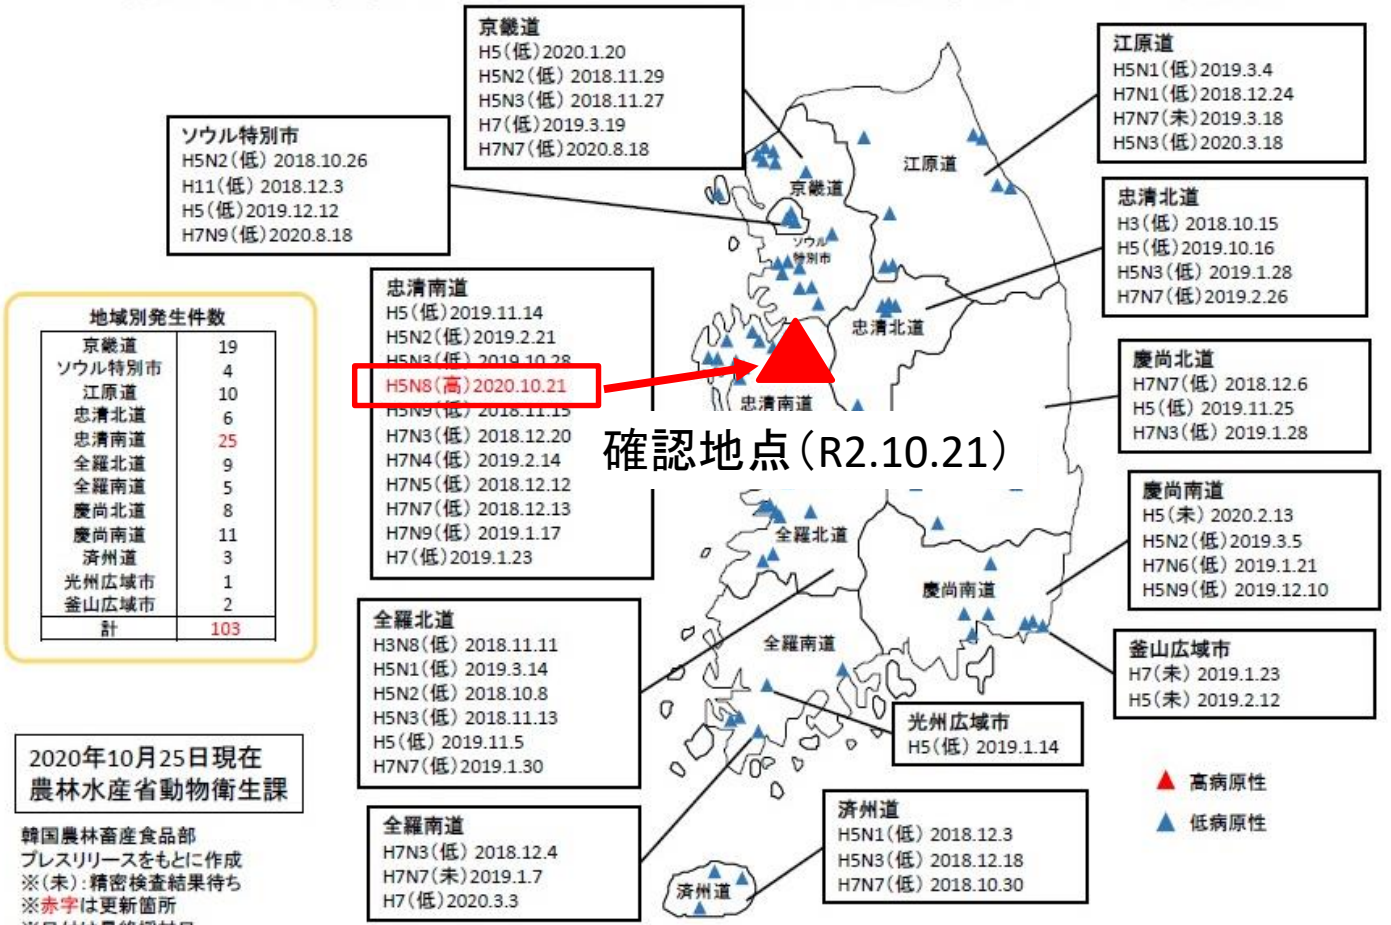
京畿道
H5(低)2020.1.20
H5N2(低) 2018.11.29
H5N3(低) 2018.11.27
H7(低)2019.3.19
H7N7(低)2020.8.18

江原道
H5N1(低)2019.3.4
H7N1(低)2018.12.24
H7N7(未)2019.3.18
H5N3(低)2020.3.18

ソウル特別市
H5N2(低) 2018.10.26
H11(低) 2018.12.3
H5(低)2019.12.12
H7N9(低)2020.8.18

忠清北道
H3(低) 2018.10.15
H5(低)2019.10.16
H5N3(低) 2019.1.28
H7N7(低)2019.2.26

地域別発生件数

| 京畿道 | 19 |
|---|---|
| ソウル特別市 | 4 |
| 江原道 | 10 |
| 忠清北道 | 6 |
| 忠清南道 | 25 |
| 全羅北道 | 9 |
| 全羅南道 | 5 |
| 慶尚北道 | 8 |
| 慶尚南道 | 11 |
| 済州道 | 3 |
| 光州広域市 | 1 |
| 釜山広域市 | 2 |
| 計 | 103 |

忠清南道
H5(低)2019.11.14
H5N2(低)2019.2.21
H5N3(低) 2019.10.28
H5N8(高)2020.10.21
H5N9(低) 2018.11.15
H7N3(低) 2018.12.20
H7N4(低) 2019.2.14
H7N5(低) 2018.12.12
H7N7(低) 2018.12.13
H7N9(低) 2019.1.17
H7(低)2019.1.23

確認地点(R2.10.21)

慶尚北道
H7N7(低) 2018.12.6
H5(低) 2019.11.25
H7N3(低) 2019.1.28

慶尚南道
H5(未) 2020.2.13
H5N2(低)2019.3.5
H7N6(低) 2019.1.21
H5N9(低) 2019.12.10

全羅北道
H3N8(低) 2018.11.11
H5N1(低) 2019.3.14
H5N2(低) 2018.10.8
H5N3(低) 2018.11.13
H5(低) 2019.11.5
H7N7(低)2019.1.30

釜山広域市
H7(未) 2019.1.23
H5(未) 2019.2.12

光州広域市
H5(低) 2019.1.14

2020年10月25日現在
農林水産省動物衛生課

韓国農林畜産食品部
プレスリリースをもとに作成
※(未):精密検査結果待ち
※赤字は更新箇所

全羅南道
H7N3(低) 2018.12.4
H7N7(未)2019.1.7
H7(低)2020.3.3

済州道
H5N1(低) 2018.12.3
H5N3(低) 2018.12.18
H7N7(低) 2018.10.30

高病原性
低病原性

京畿道 江原道 ソウル特別市 忠清北道 忠清南道 全羅北道 慶尚南道 全羅南道 済州道